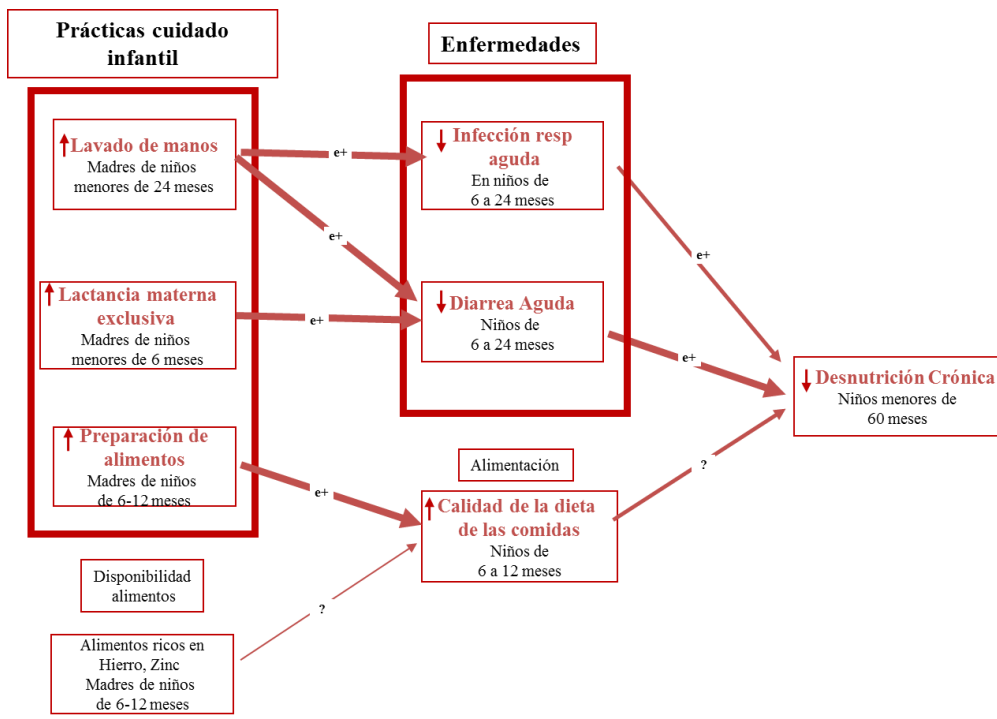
Prácticas cuidado infantil

Enfermedades

↑Lavado de manos
Madres de niños menores de 24 meses

e+

↓ Infección resp aguda
En niños de 6 a 24 meses

e+

e+

↑ Lactancia materna exclusiva
Madres de niños menores de 6 meses

e+

↓ Diarrea Aguda
Niños de 6 a 24 meses

e+

↓ Desnutrición Crónica
Niños menores de 60 meses

↑ Preparación de alimentos
Madres de niños de 6-12 meses

Alimentación

?

e+

↑ Calidad de la dieta de las comidas
Niños de 6 a 12 meses

Disponibilidad alimentos

?

Alimentos ricos en Hierro, Zinc
Madres de niños de 6-12 meses